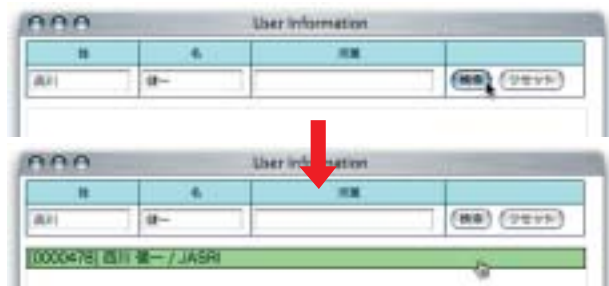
User Information

| 姓 | 名 | 所属 | |
|---|---|---|---|
| 西川 | 健一 | | 検索 リセット |

User Information

| 姓 | 名 | 所属 | |
|---|---|---|---|
| 西川 | 健一 | | 検索 リセット |

[0000478] 西川 健一 / JASRI